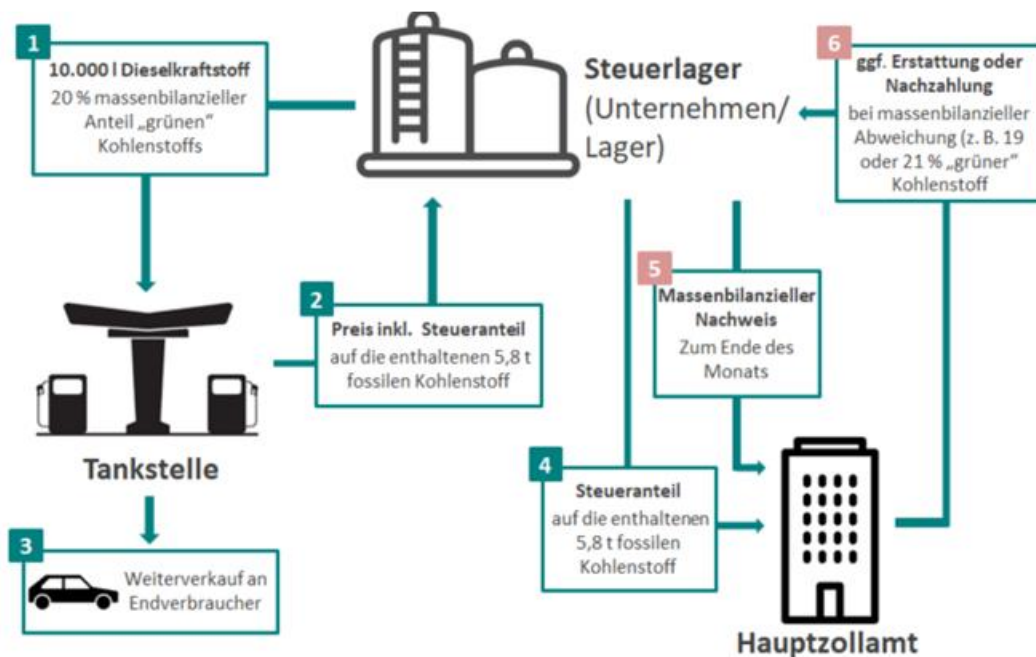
1
10.000 l Dieselkraftstoff
20 % massenbilanzieller Anteil „grünen" Kohlenstoffs

Steuerlager
(Unternehmen/ Lager)

6
ggf. Erstattung oder Nachzahlung
bei massenbilanzieller Abweichung (z. B. 19 oder 21 % „grüner" Kohlenstoff

2
Preis inkl. Steueranteil
auf die enthaltenen 5,8 t fossilen Kohlenstoff

5
Massenbilanzieller Nachweis
Zum Ende des Monats

Tankstelle

4
Steueranteil
auf die enthaltenen 5,8 t fossilen Kohlenstoff

3
Weiterverkauf an Endverbraucher

Hauptzollamt